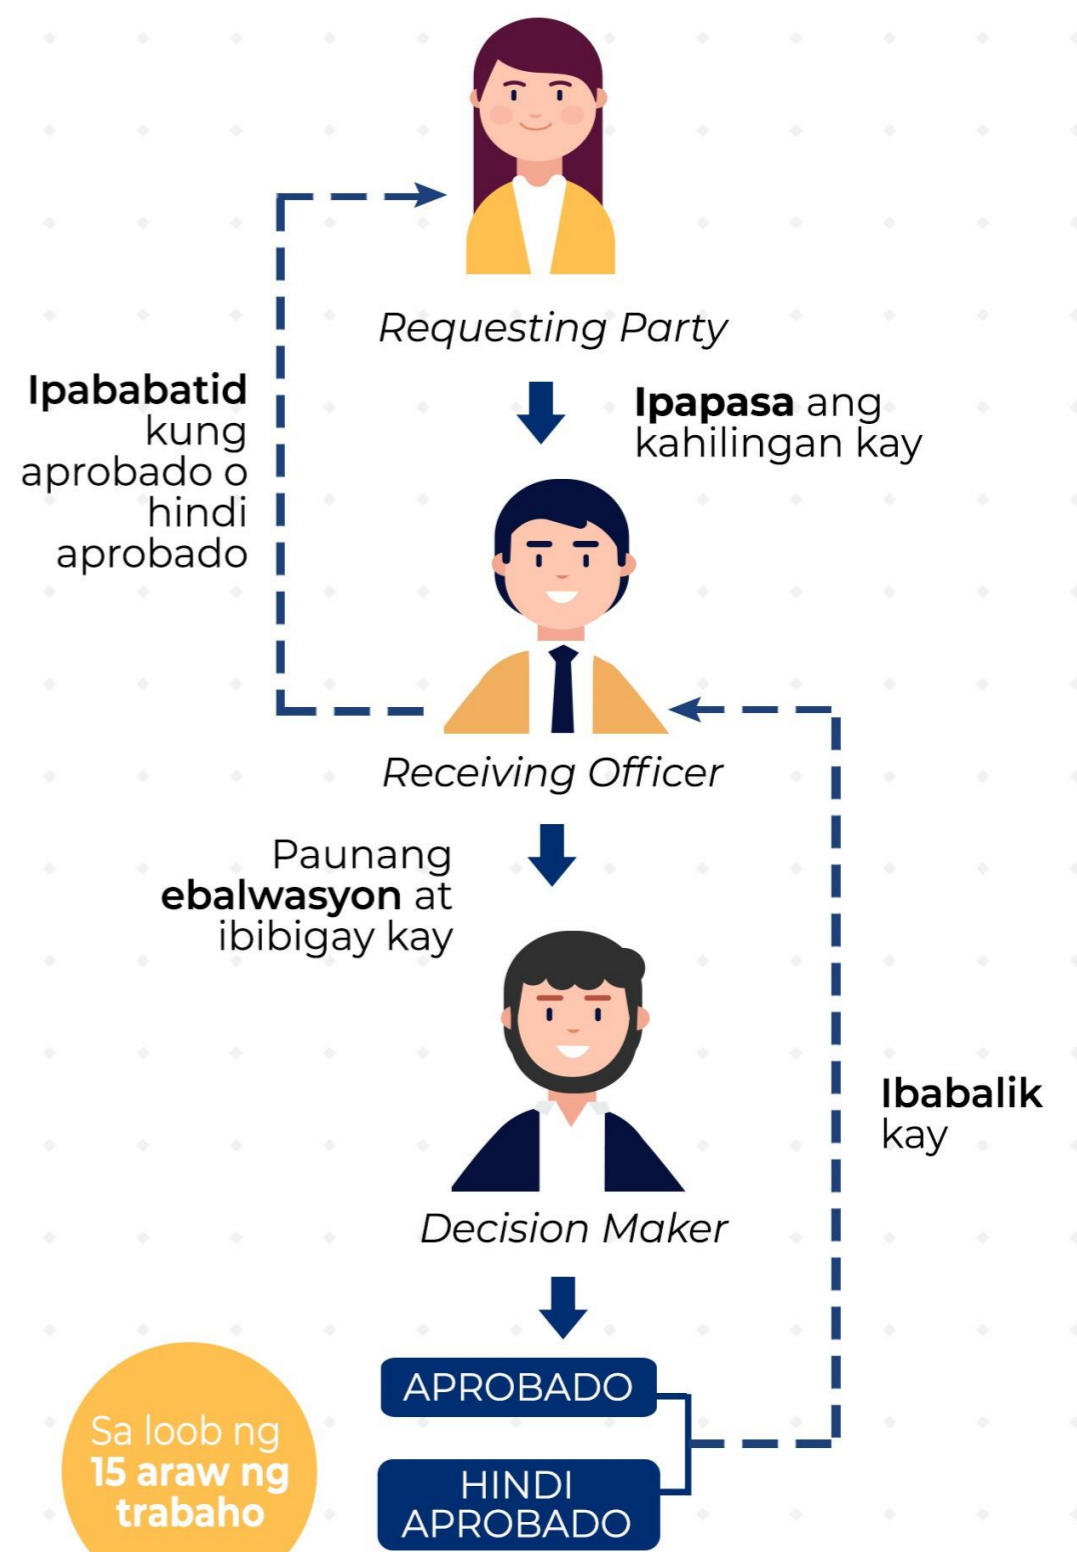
Requesting Party

Ipapasa ang kahilingan kay

Ipababatid kung aprobado o hindi aprobado

Receiving Officer

Paunang ebalwasyon at ibibigay kay

Decision Maker

Ibabalik kay

APROBADO

HINDI APROBADO

Sa loob ng 15 araw ng trabaho